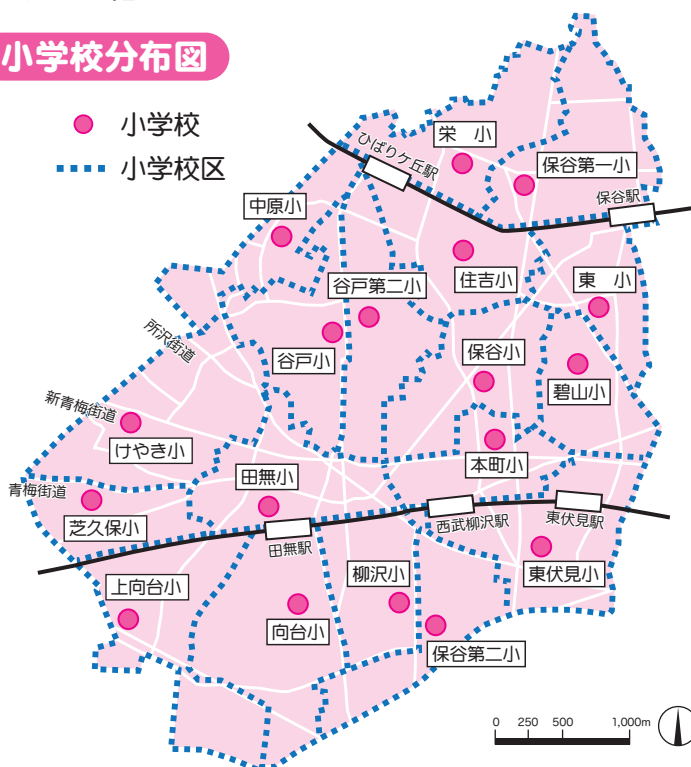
小学校分布図

小学校

小学校区

ひばりヶ丘駅
栄　小
保谷第一小
保谷駅
中原小
住吉小
東　小
谷戸第二小
所沢街道
谷戸小
保谷小
碧山小
新青梅街道
けやき小
本町小
田無小
青梅街道
芝久保小
西武柳沢駅
東伏見駅
田無駅
東伏見小
柳沢小
上向台小
向台小
保谷第二小

0　250　500　1,000m